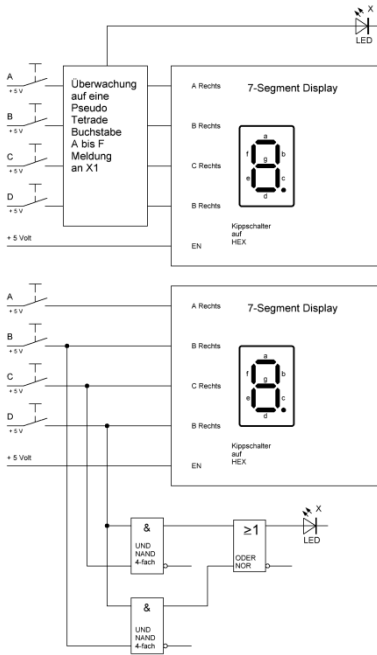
X
LED

A
+ 5 V
B
+ 5 V
C
+ 5 V
D
+ 5 V

Überwachung auf eine Pseudo Tetrade Buchstabe A bis F Meldung an X1

A Rechts
B Rechts
C Rechts
B Rechts

7-Segment Display

a
f
g
b
e
c
d

Kippschalter auf HEX

+ 5 Volt
EN

A
+ 5 V
B
+ 5 V
C
+ 5 V
D
+ 5 V

A Rechts
B Rechts
C Rechts
B Rechts

7-Segment Display

a
f
g
b
e
c
d

Kippschalter auf HEX

+ 5 Volt
EN

&
UND NAND 4-fach

$\geq1$
ODER NOR

X
LED

&
UND NAND 4-fach